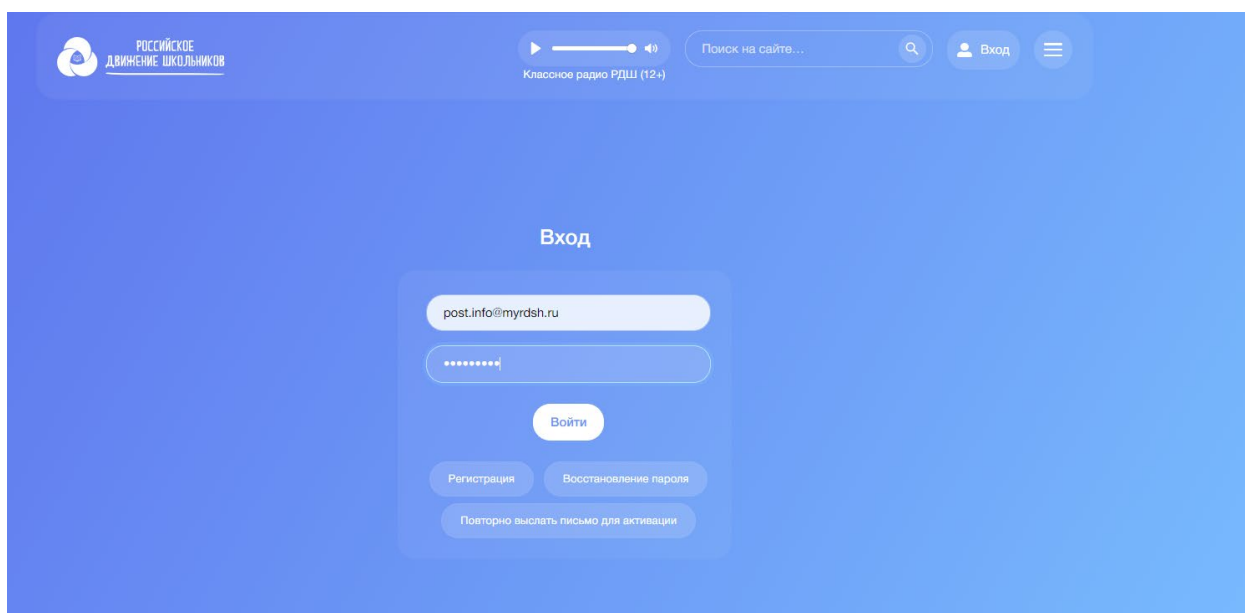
РОССИЙСКОЕ ДВИЖЕНИЕ ШКОЛЬНИКОВ

Классное радио РДШ (12+)

Поиск на сайте...

Вход

Вход

post.info@myrdsh.ru

•••••••••

Войти

Регистрация

Восстановление пароля

Повторно выслать письмо для активации